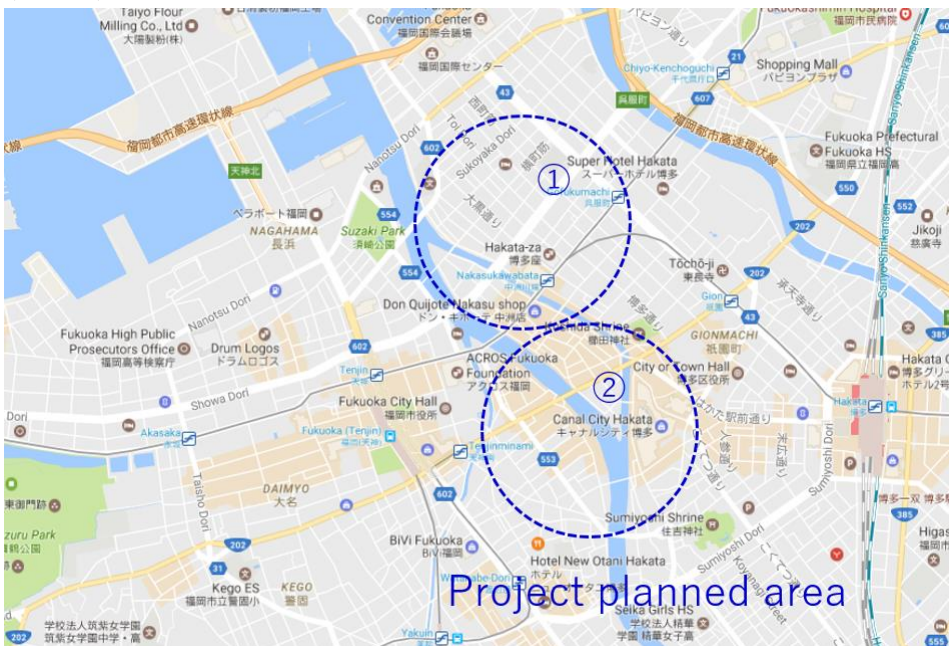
Taiyo Flour Milling Co., Ltd
大陽製粉(株)
Convention Center
福岡国際会議場
福岡国際センター
Fukuoka Kashii Hospital
福岡市民病院
Chiyo-Kenchoguchi
千代県庁口
Shopping Mall
パピヨンプラザ
福岡都市高速環状線
呉服町
43
607
21
天神北
Nanotsu Dori
602
Sukoyaka Dori
Super Hotel Hakata
スーパーホテル博多
①
Gofukumachi
呉服町
Fukuoka Prefectural Fukuoka HS
福岡県立福岡高
550
552
Jikoji
慈眼寺
ベラポート福岡
NAGAHAMA
長浜
Suzaki Park
須崎公園
554
大博通り
Hakata-za
博多座
Nakasukawabata
中洲川端
202
Tōchō-ji
東長寺
554
Don Quijote Nakasu shop
ドン・キホーテ 中洲店
Gion
Sanyo Shinkansen
Nanotsu Dori
Fukuoka High Public Prosecutors Office
福岡高等検察庁
Drum Logos
ドラムロゴス
Kushida Shrine
櫛田神社
GIONMACHI
祇園町
385
602
ACROS Fukuoka Foundation
アクロス福岡
Tenjin
天神
②
City of Town Hall
博多区役所
Hakata City
博多
Dori
Showa Dori
Fukuoka City Hall
福岡市役所
Akasaka
赤坂
Fukuoka (Tenjin)
福岡(天神)
Tenjinminami
553
Canal City Hakata
キャナルシティ博多
はかた駅前通り
Sumiyoshi Dori
Taisho Dori
DAIMYO
大名
602
博多一双 博多ラーメン
385
東園門跡
zuru Park
公園
202
BiVi Fukuoka
BiVi福岡
Sumiyoshi Shrine
住吉神社
Higas
31
Kego ES
福岡市立警固小
KEGO
警固
Hotel New Otani Hakata
ホテル
Watanabe Dori
Project planned area
学校法人筑紫女学園
筑紫女学園中学・高
Yakuin
Seika Girls HS
学校法人精華 精華女子高